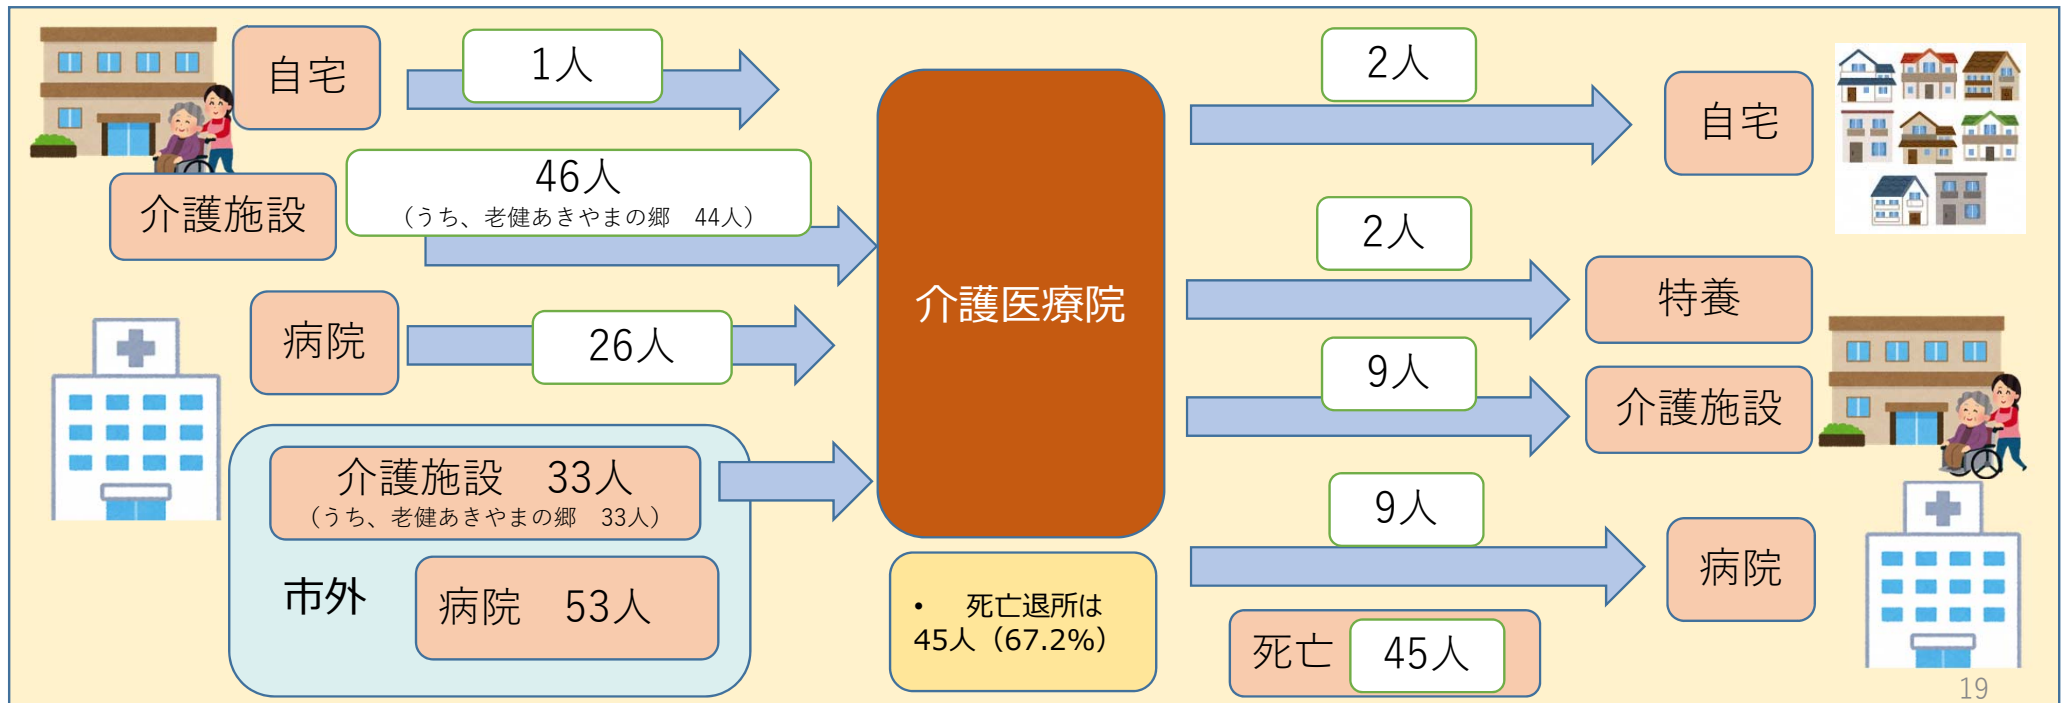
自宅

1人

介護施設

46人
（うち、老健あきやまの郷　44人）

病院

26人

介護施設　33人
（うち、老健あきやまの郷　33人）

市外

病院　53人

介護医療院

• 死亡退所は
45人（67.2%）

2人

自宅

2人

特養

9人

介護施設

9人

病院

死亡　45人

19